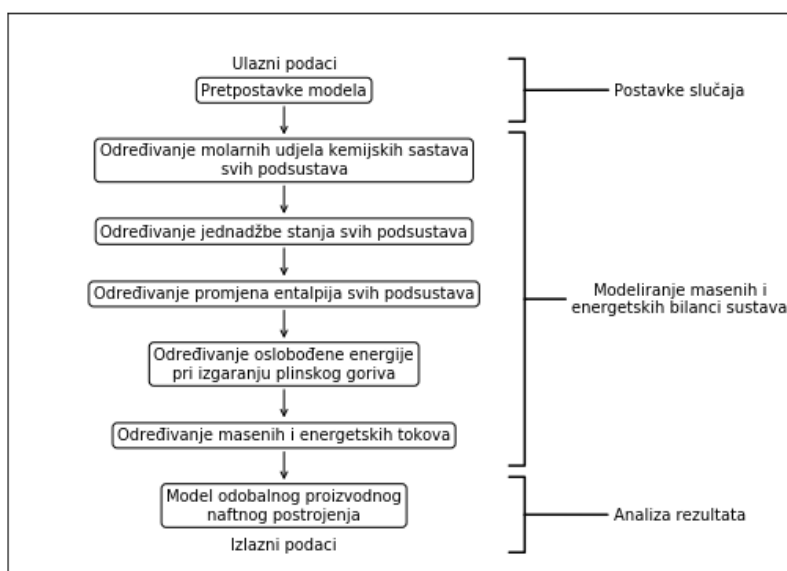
Ulazni podaci

Pretpostavke modela

Postavke slučaja

Određivanje molarnih udjela kemijskih sastava svih podsustava

Određivanje jednadžbe stanja svih podsustava

Određivanje promjena entalpija svih podsustava

Modeliranje masenih i energetskih bilanci sustava

Određivanje oslobođene energije pri izgaranju plinskog goriva

Određivanje masenih i energetskih tokova

Model odobalnog proizvodnog naftnog postrojenja

Analiza rezultata

Izlazni podaci